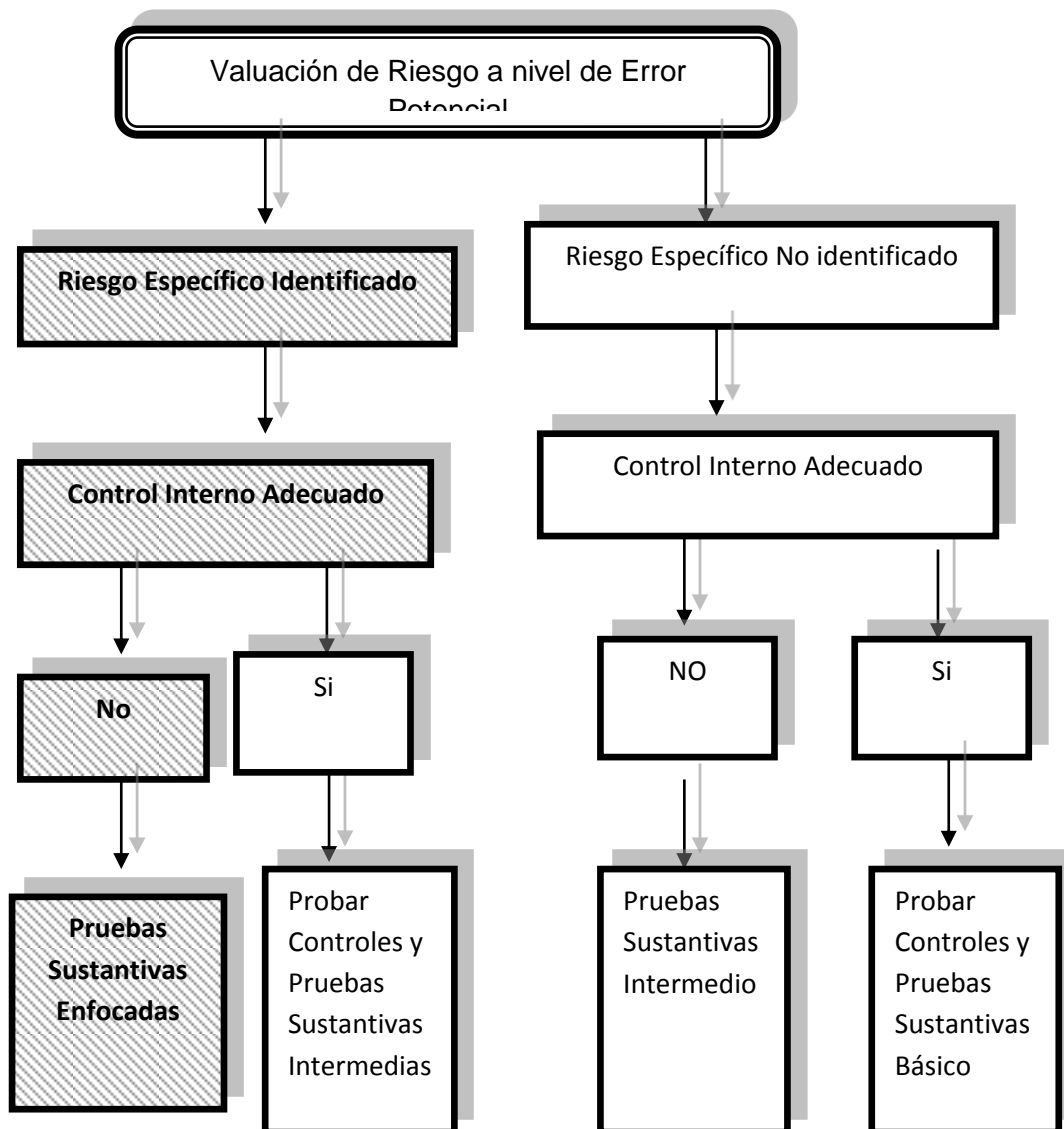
Valuación de Riesgo a nivel de Error Potencial

Riesgo Específico Identificado

Control Interno Adecuado

No

Pruebas Sustantivas Enfocadas

Si

Probar Controles y Pruebas Sustantivas Intermedias

Riesgo Específico No identificado

Control Interno Adecuado

NO

Pruebas Sustantivas Intermedio

Si

Probar Controles y Pruebas Sustantivas Básico